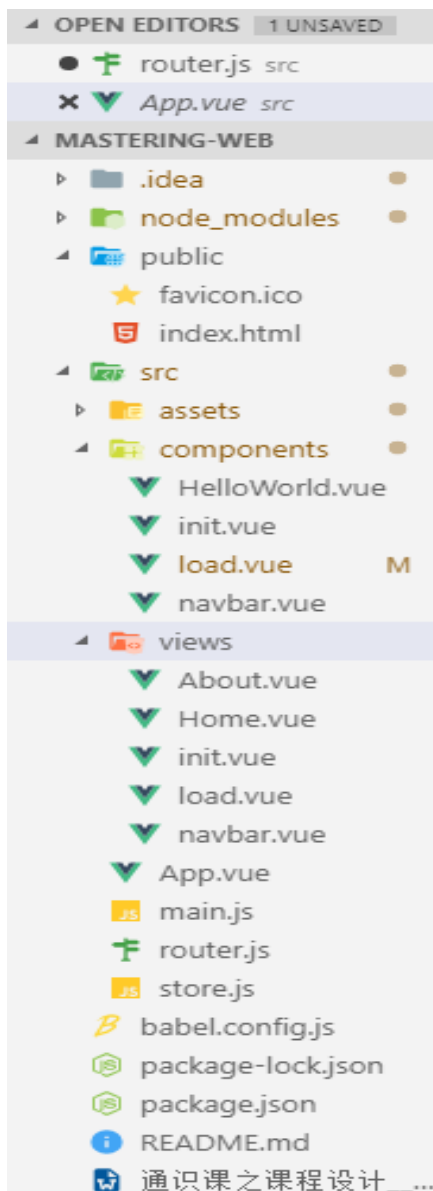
OPEN EDITORS 1 UNSAVED
router.js src
App.vue src
MASTERING-WEB
.idea
node_modules
public
favicon.ico
index.html
src
assets
components
HelloWorld.vue
init.vue
load.vue M
navbar.vue
views
About.vue
Home.vue
init.vue
load.vue
navbar.vue
App.vue
main.js
router.js
store.js
babel.config.js
package-lock.json
package.json
README.md
通识课之课程设计_...